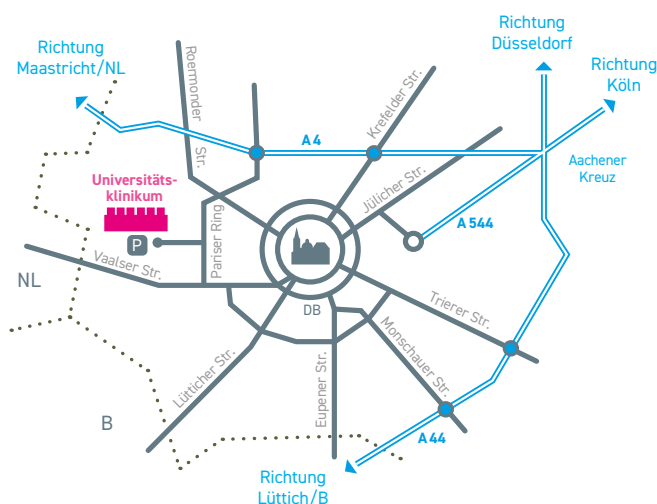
Richtung Maastricht/NL

Richtung Düsseldorf

Richtung Köln

Roermonder Str.

Krefelder Str.

A 4

Aachener Kreuz

Universitätsklinikum

Jülicher Str.

A 544

P

Pariser Ring

Vaalser Str.

NL

DB

Trierer Str.

Monschauer Str.

Lütticher Str.

Eupener Str.

B

A 44

Richtung Lüttich/B